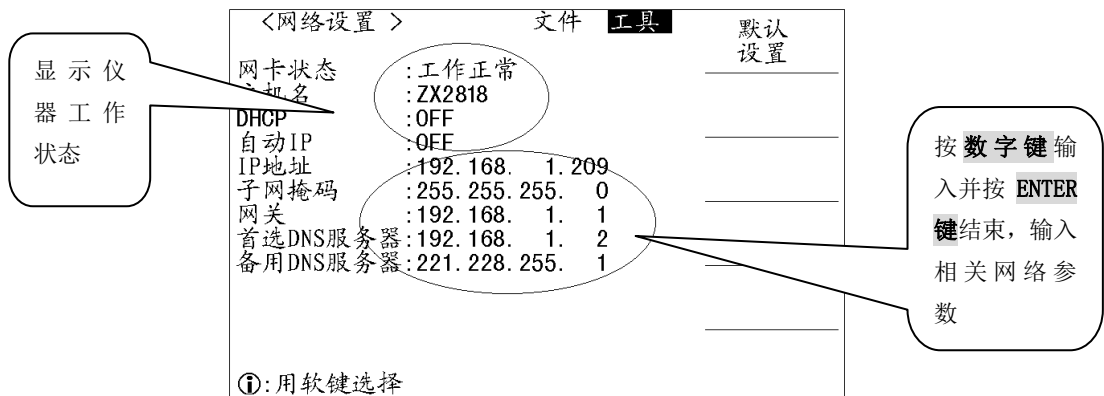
<网络设置 > 文件 工具

默认设置

显示仪器工作状态

网卡状态 :工作正常
主机名 :ZX2818
DHCP :OFF
自动IP :OFF
IP地址 :192.168. 1.209
子网掩码 :255.255.255. 0
网关 :192.168. 1. 1
首选DNS服务器:192.168. 1. 2
备用DNS服务器:221.228.255. 1

按数字键输入并按 ENTER 键结束，输入相关网络参数

ⓘ:用软键选择